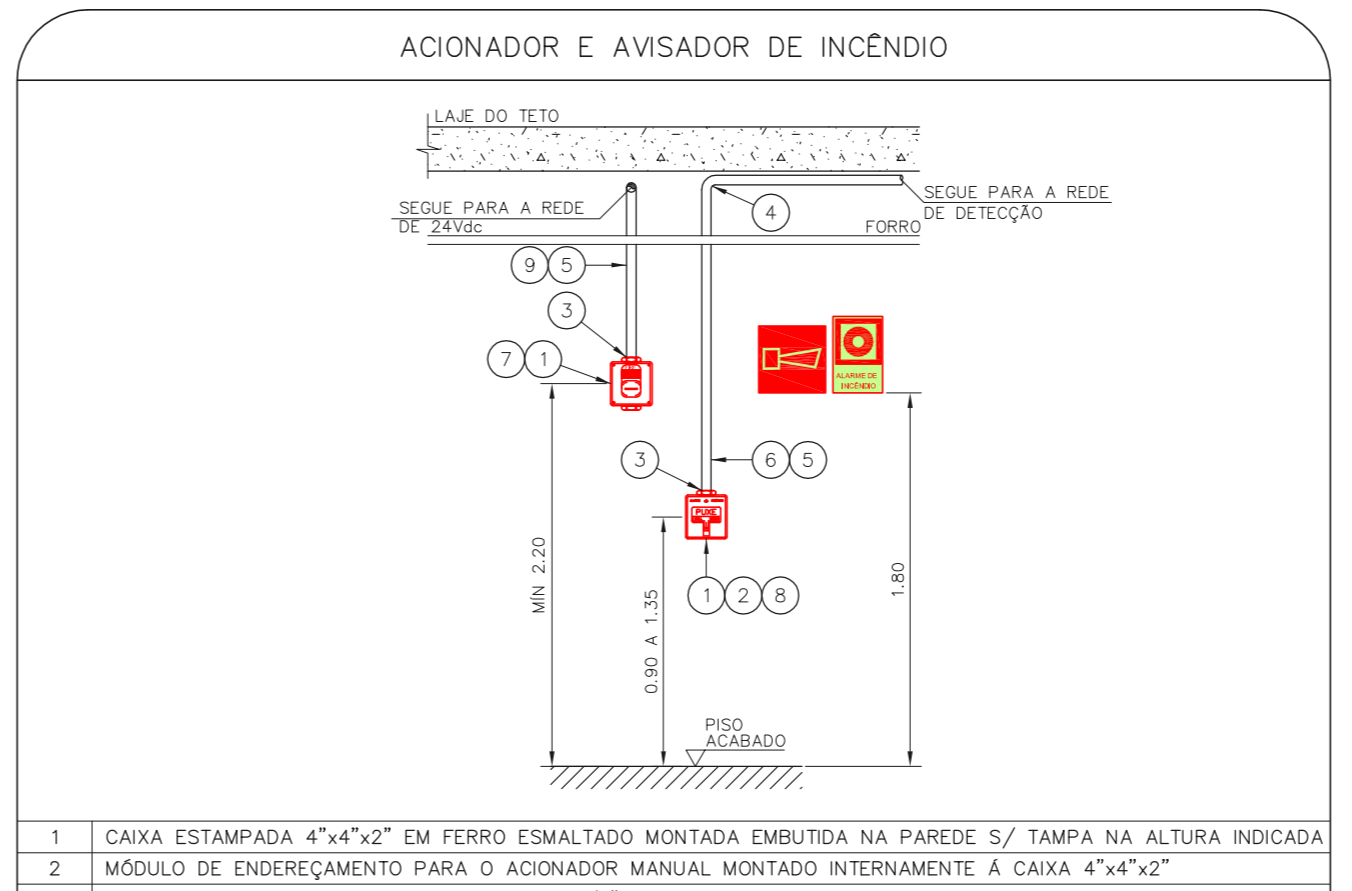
ACIONADOR E AVISADOR DE INCÊNDIO

LAJE DO TETO

SEGUE PARA A REDE DE 24Vdc

4

SEGUE PARA A REDE DE DETECÇÃO

FORRO

9 5

3

7 1

ALARME DE INCÊNDIO

3

6 5

PUXE

1 2 8

MÍN 2.20

0.90 A 1.35

1.80

PISO ACABADO

| 1 | CAIXA ESTAMPADA 4"x4"x2" EM FERRO ESMALTADO MONTADA EMBUTIDA NA PAREDE S/ TAMPA NA ALTURA INDICADA |
|---|---|
| 2 | MÓDULO DE ENDEREÇAMENTO PARA O ACIONADOR MANUAL MONTADO INTERNAMENTE Á CAIXA 4"x4"x2" |